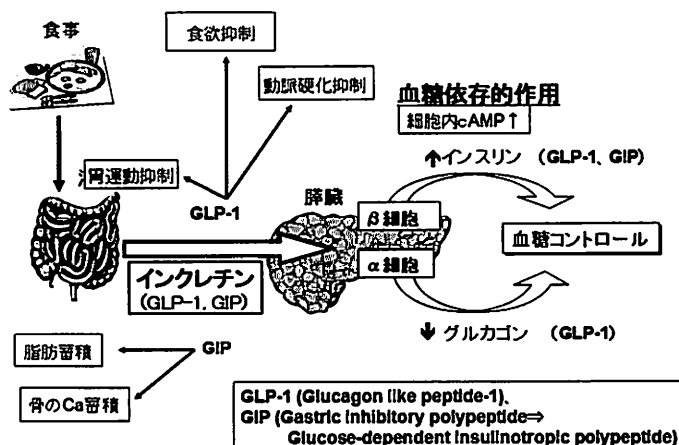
食事

食欲抑制

動脈硬化抑制

血糖依存的作用

細胞内cAMP↑

消化管運動抑制

GLP-1

膵臓

↑インスリン (GLP-1、GIP)

β細胞

血糖コントロール

α細胞

インクレチン
(GLP-1, GIP)

↓グルカゴン (GLP-1)

脂肪蓄積

GIP

骨のCa蓄積

GLP-1 (Glucagon like peptide-1)、
GIP (Gastric inhibitory polypeptide⇒
Glucose-dependent insulinotropic polypeptide)